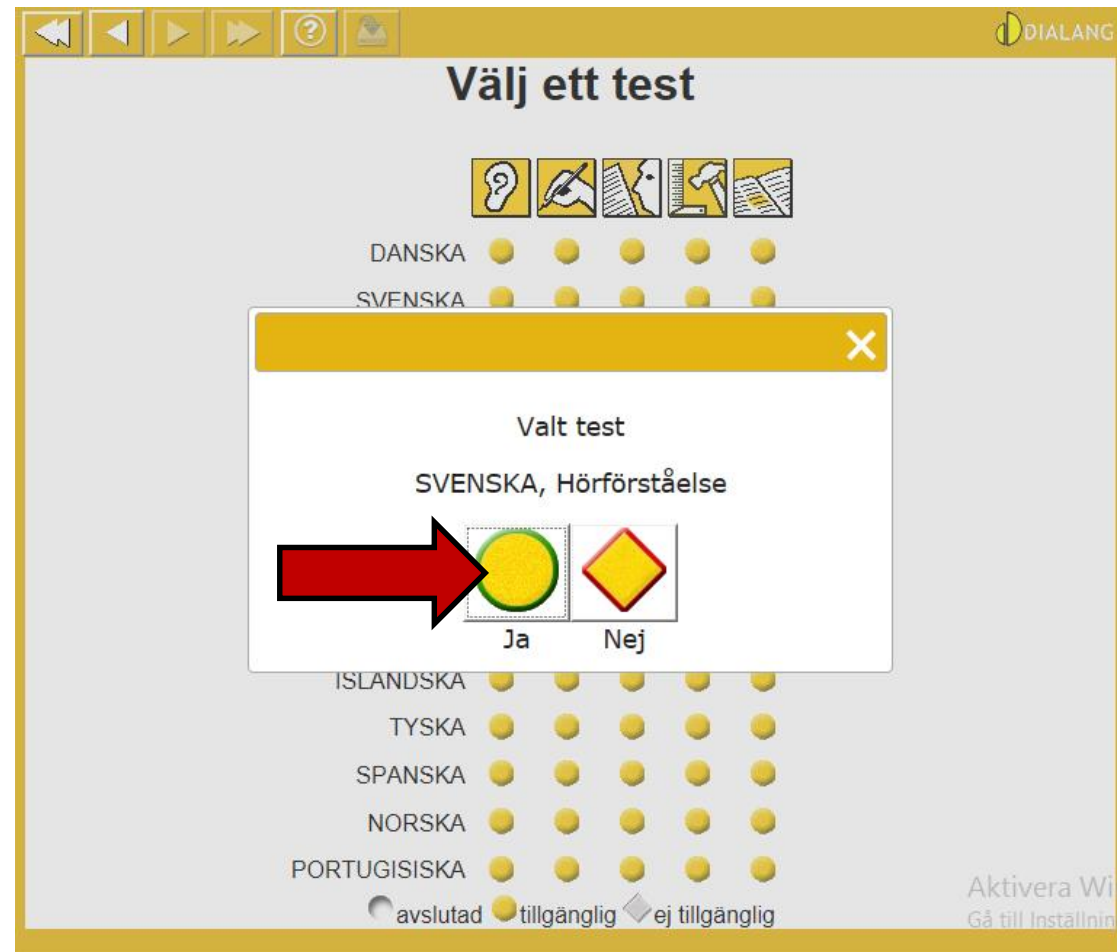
DIALANG

Välj ett test

DANSKA

SVENSKA

×

Valt test

SVENSKA, Hörförståelse

Ja

Nej

ISLANDSKA

TYSKA

SPANSKA

NORSKA

PORTUGISISKA

avslutad tillgänglig ej tillgänglig

Aktivera Wi

Gå till Inställnin